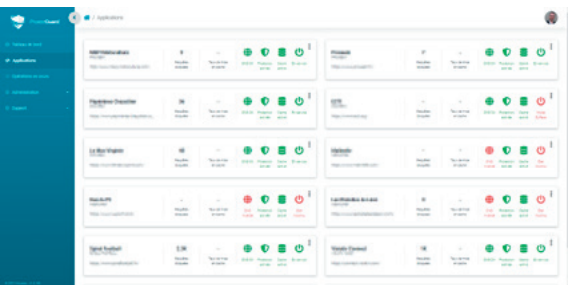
ProtectGuard

/ Applications

Tableau de bord
Applications
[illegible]
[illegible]
Support

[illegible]	9	–
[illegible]	Requêtes bloquées	Taux de mise en cache

Protoweb	7	–

Papeterie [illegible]	26	–

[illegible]	–	–

Le Bon Vignon	10	–

Urpicuto	–	–

Duo & Fil	–	–

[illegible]	0	–

Opéal football	2.3k	–

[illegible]	1k	–